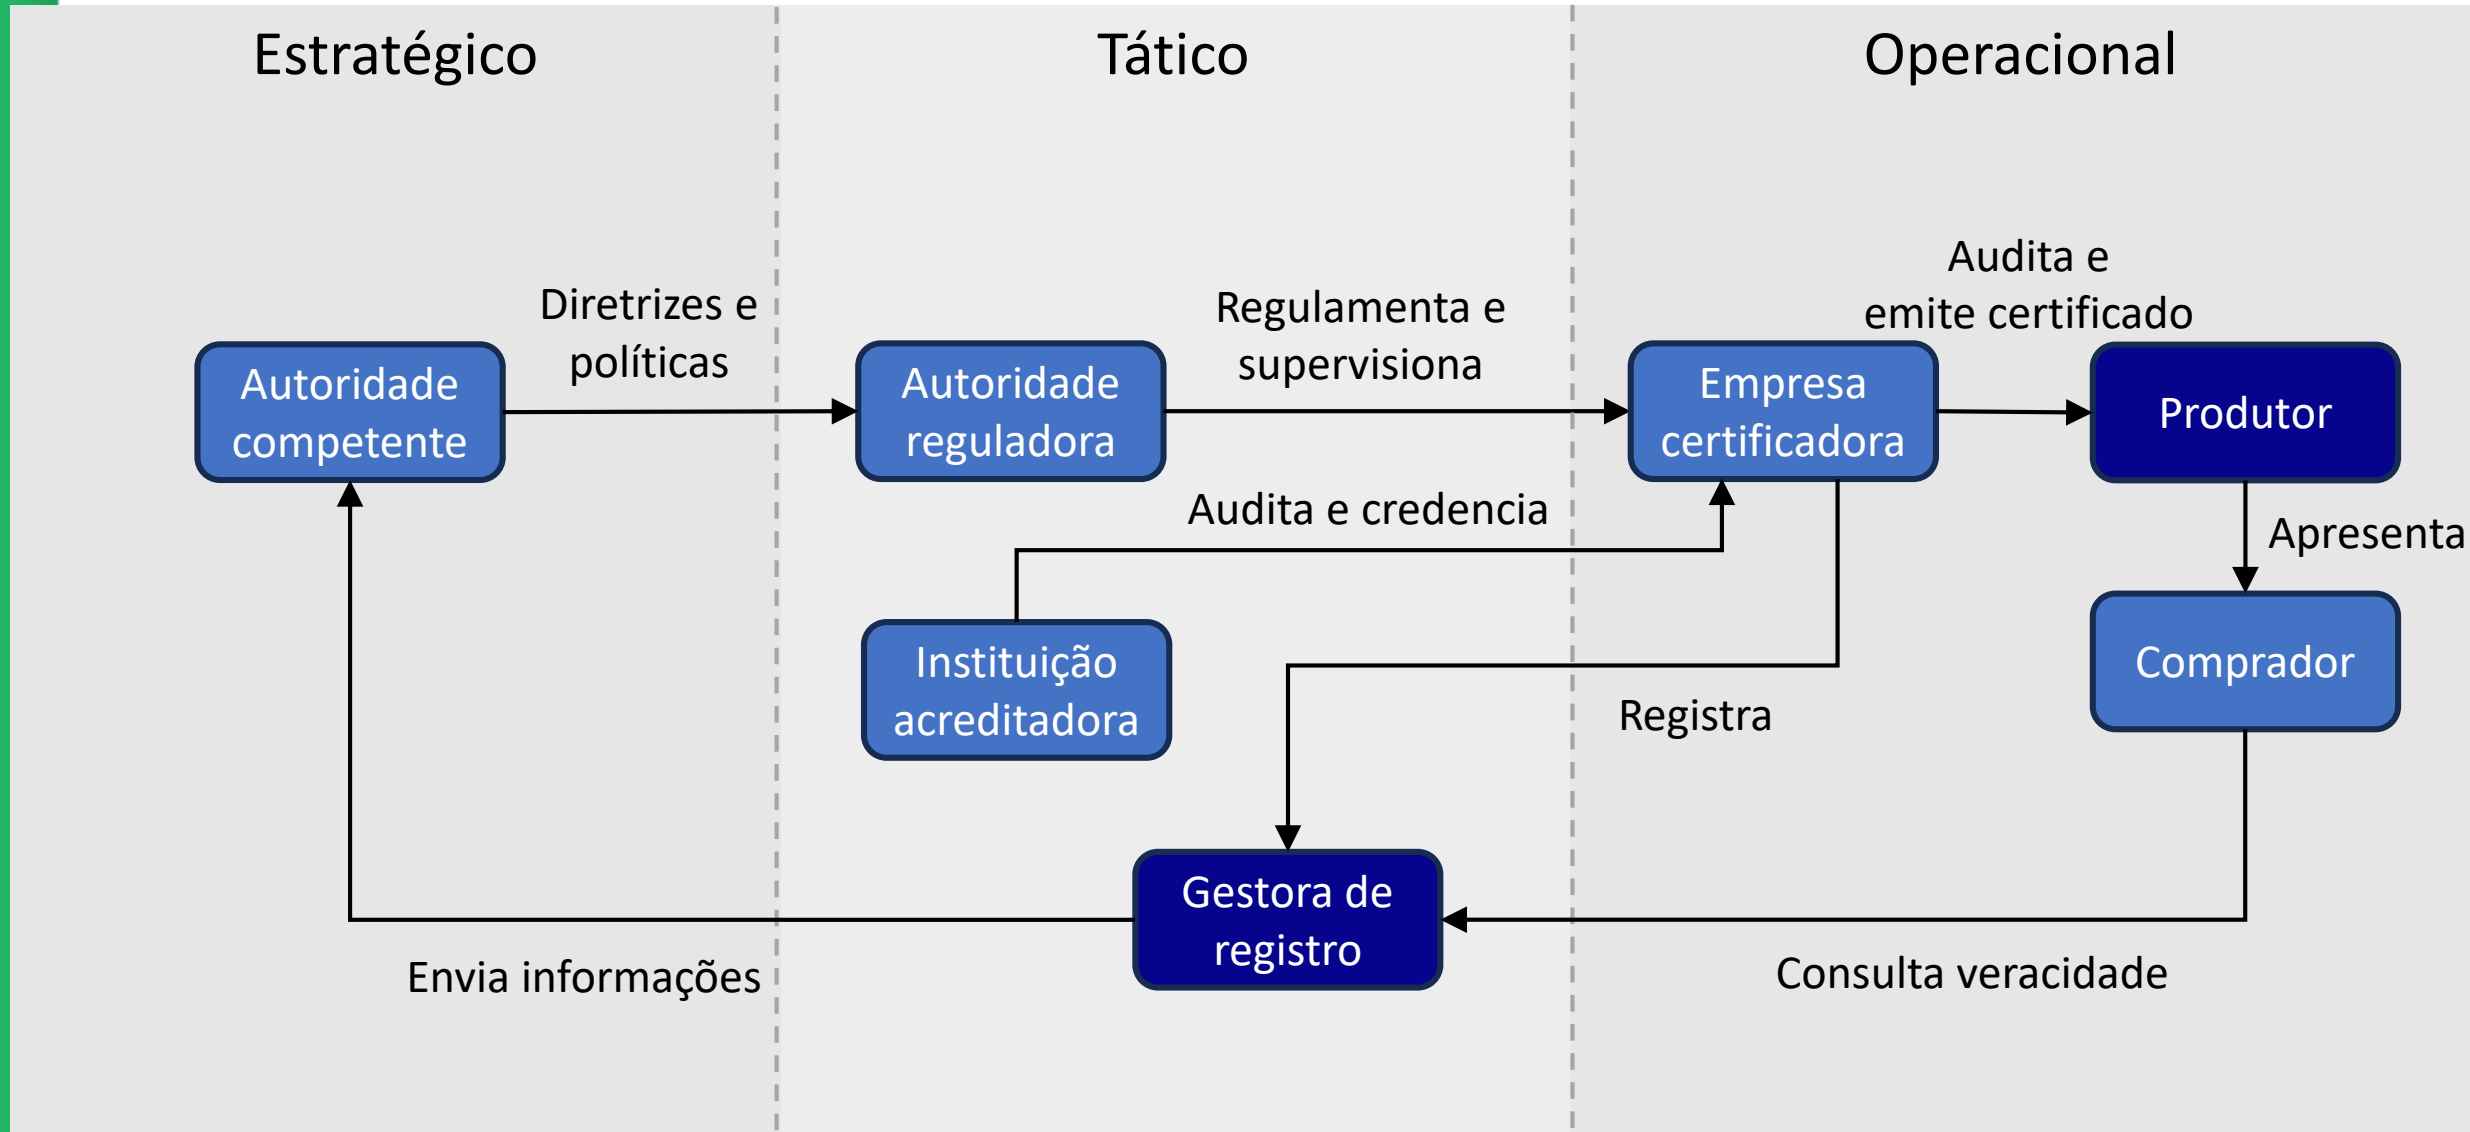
Estratégico

Tático

Operacional

Autoridade competente

Diretrizes e políticas

Autoridade reguladora

Regulamenta e supervisiona

Empresa certificadora

Audita e emite certificado

Produtor

Audita e credencia

Apresenta

Instituição acreditadora

Comprador

Registra

Gestora de registro

Envia informações

Consulta veracidade